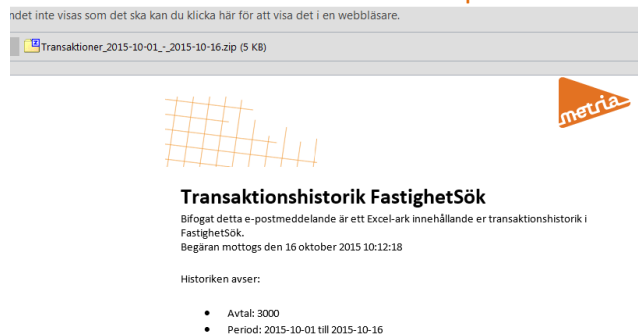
ndet inte visas som det ska kan du klicka här för att visa det i en webbläsare.

Transaktioner_2015-10-01_-_2015-10-16.zip (5 KB)

metria

Transaktionshistorik FastighetSök

Bifogat detta e-postmeddelande är ett Excel-ark innehållande er transaktionshistorik i FastighetSök.
Begäran mottogs den 16 oktober 2015 10:12:18

Historiken avser:

- Avtal: 3000
- Period: 2015-10-01 till 2015-10-16